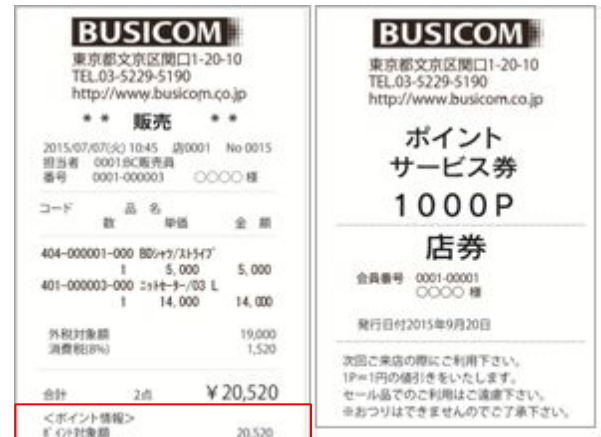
BUSICOM
東京都文京区関口1-20-10
TEL.03-5229-5190
http://www.busicom.co.jp

＊＊ 販売 ＊＊

2015/07/07(火) 10:45 店0001 No 0015
担当者 0001BC販売員
番号 0001-000003 〇〇〇〇 様

| コード | 品名 数 | 単価 | 金額 |
|---|---|---|---|
| 404-000001-000 | BDｼｬﾂ/ｽﾄﾗｲﾌﾟ 1 | 5,000 | 5,000 |
| 401-000003-000 | ﾆｯﾄｾｰﾀｰ/03 L 1 | 14,000 | 14,000 |

外税対象額 19,000
消費税(8%) 1,520

合計 2点 ¥20,520

<ポイント情報>
ﾎﾟｲﾝﾄ対象額 20,520

BUSICOM
東京都文京区関口1-20-10
TEL.03-5229-5190
http://www.busicom.co.jp

ポイント
サービス券
1000P

店券

会員番号 0001-00001
〇〇〇〇 様

発行日付2015年9月20日

次回ご来店の際にご利用下さい。
1P=1円の値引きをいたします。
セール品でのご利用はご遠慮下さい。
※おつりはできませんのでご了承下さい。